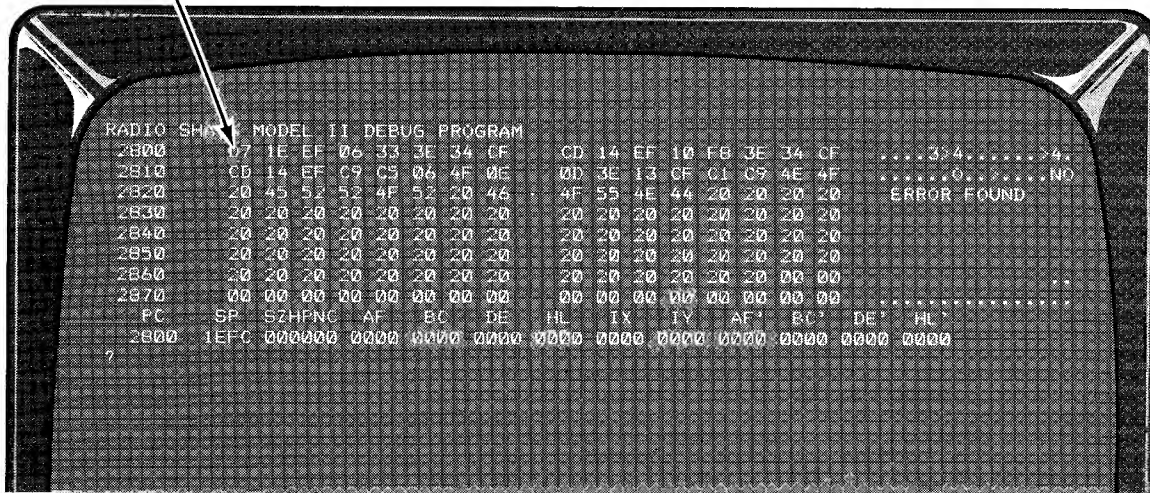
RADIO SHA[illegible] MODEL II DEBUG PROGRAM
2800 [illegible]7 1E EF 06 33 3E 34 CF CD 14 EF 10 F8 3E 34 CF ....3>4.......>4.
2810 CD 14 EF C9 C5 06 4F 0E 0D 3E 13 CF C1 C9 4E 4F ......O..>.....NO
2820 20 45 52 52 4F 52 20 46 4F 55 4E 44 20 20 20 20 ERROR FOUND
2830 20 20 20 20 20 20 20 20 20 20 20 20 20 20 20 20
2840 20 20 20 20 20 20 20 20 20 20 20 20 20 20 20 20
2850 20 20 20 20 20 20 20 20 20 20 20 20 20 20 20 20
2860 20 20 20 20 20 20 20 20 20 20 20 20 20 20 00 00 ..
2870 00 00 00 00 00 00 00 00 00 00 00 00 00 00 00 00 ................
PC SP SZHPNC AF BC DE HL IX IY AF' BC' DE' HL'
2800 1EFC 000000 0000 0000 0000 0000 0000 0000 0000 0000 0000 0000 0000
?